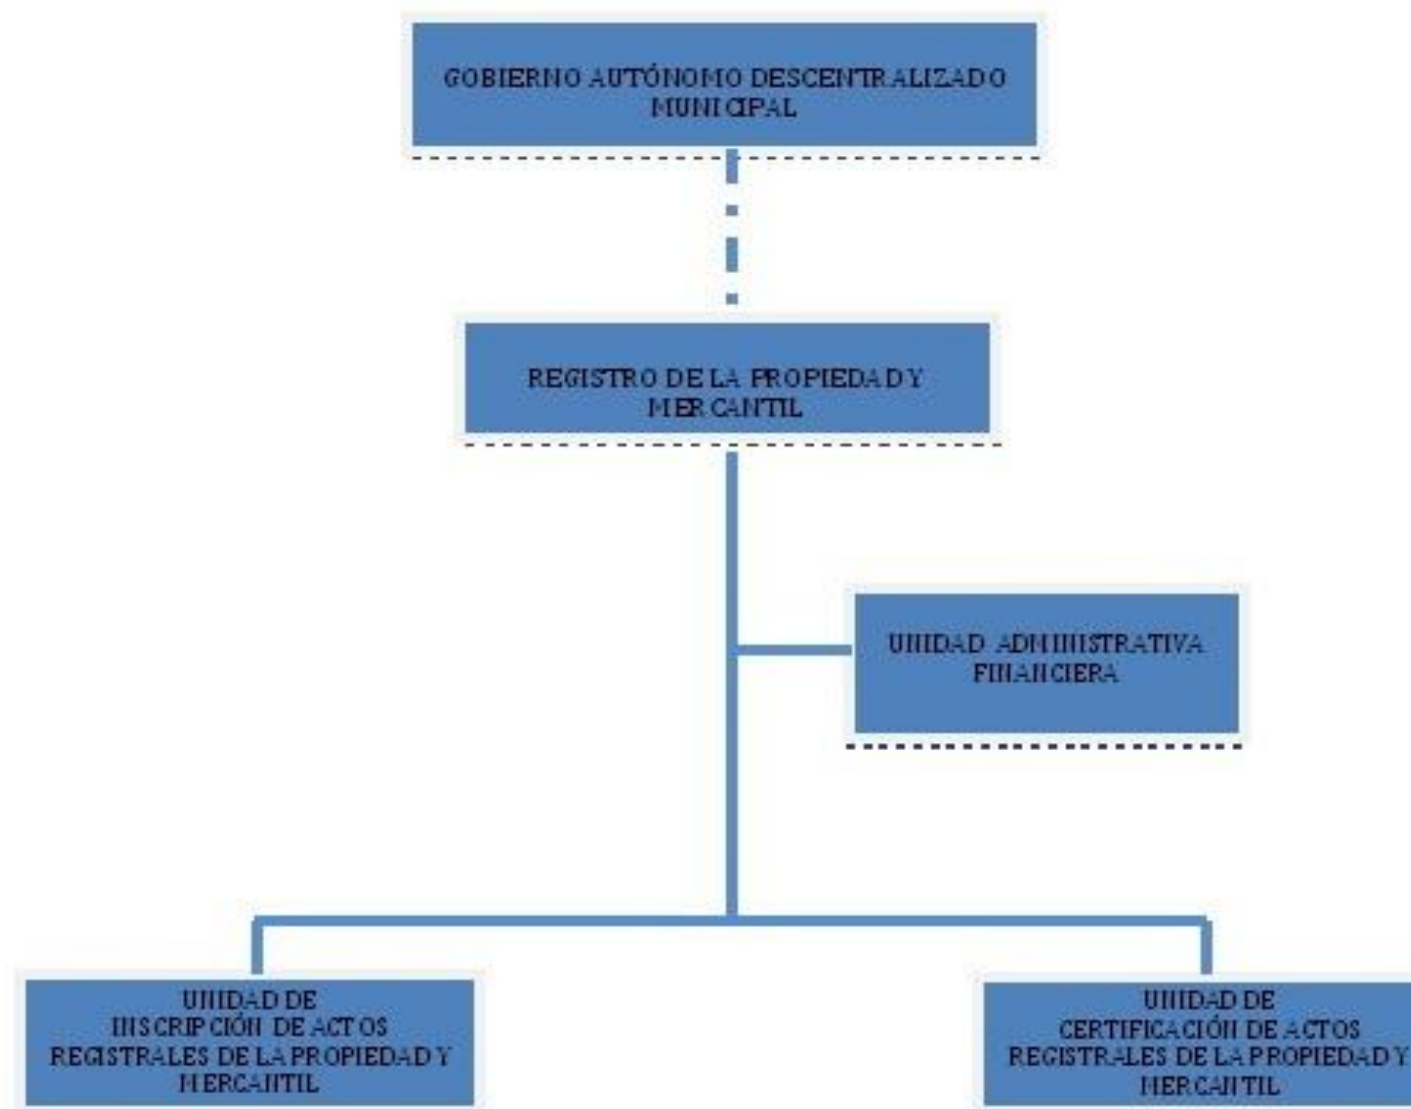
GOBIERNO AUTÓNOMO DESCENTRALIZADO MUNICIPAL

REGISTRO DE LA PROPIEDAD Y MERCANTIL

UNIDAD ADMINISTRATIVA FINANCIERA

UNIDAD DE INSCRIPCIÓN DE ACTOS REGISTRALES DE LA PROPIEDAD Y MERCANTIL

UNIDAD DE CERTIFICACIÓN DE ACTOS REGISTRALES DE LA PROPIEDAD Y MERCANTIL